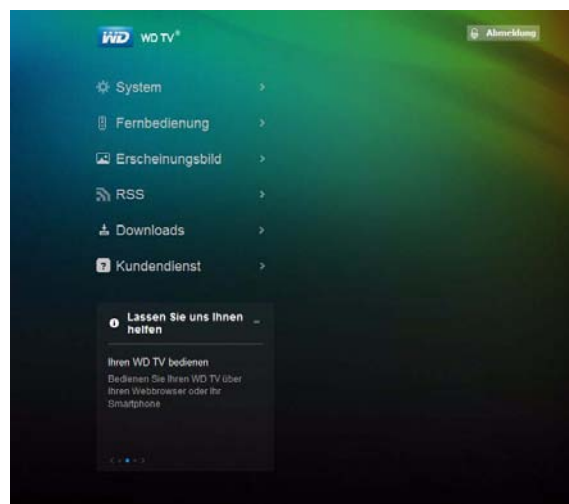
WD WD TV®

Abmeldung

System

Fernbedienung

Erscheinungsbild

RSS

Downloads

Kundendienst

Lassen Sie uns Ihnen helfen

Ihren WD TV bedienen

Bedienen Sie Ihren WD TV über Ihren Webbrowser oder Ihr Smartphone